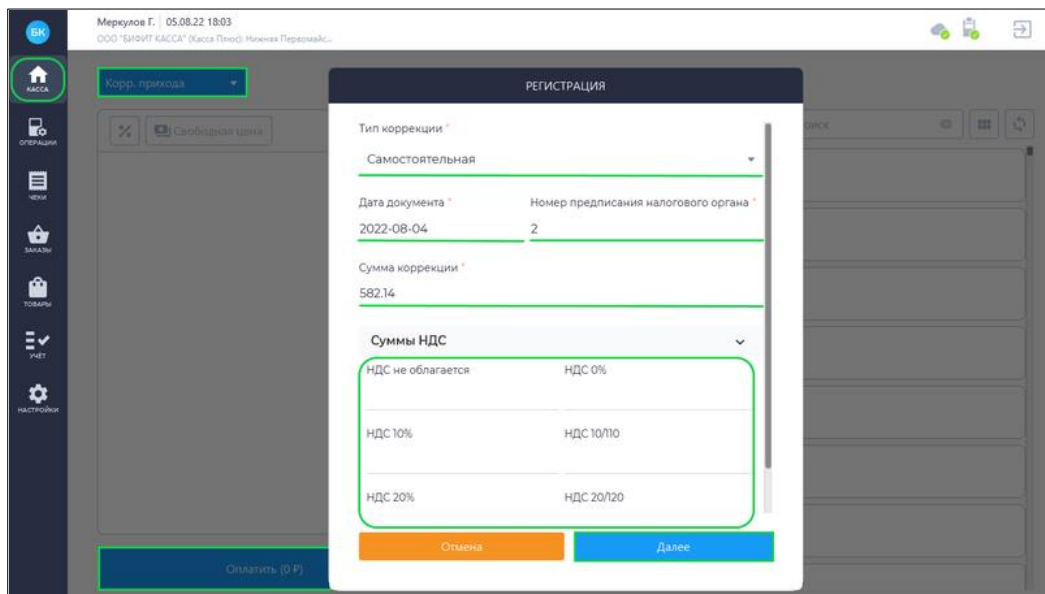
БК

КАССА

ОПЕРАЦИИ

ЧЕКИ

ЗАКАЗЫ

ТОВАРЫ

УЧЁТ

НАСТРОЙКИ

Меркулов Г. | 05.08.22 18:03
ООО "БИФИТ КАССА" (Касса Плюс): Нижняя Первомайс...

Корр. прихода

%

Свободная цена

Поиск

Оплатить (0 ₽)

РЕГИСТРАЦИЯ

Тип коррекции *
Самостоятельная

Дата документа *
2022-08-04

Номер предписания налогового органа *
2

Сумма коррекции *
582.14

Суммы НДС

НДС не облагается

НДС 0%

НДС 10%

НДС 10/110

НДС 20%

НДС 20/120

Отмена

Далее